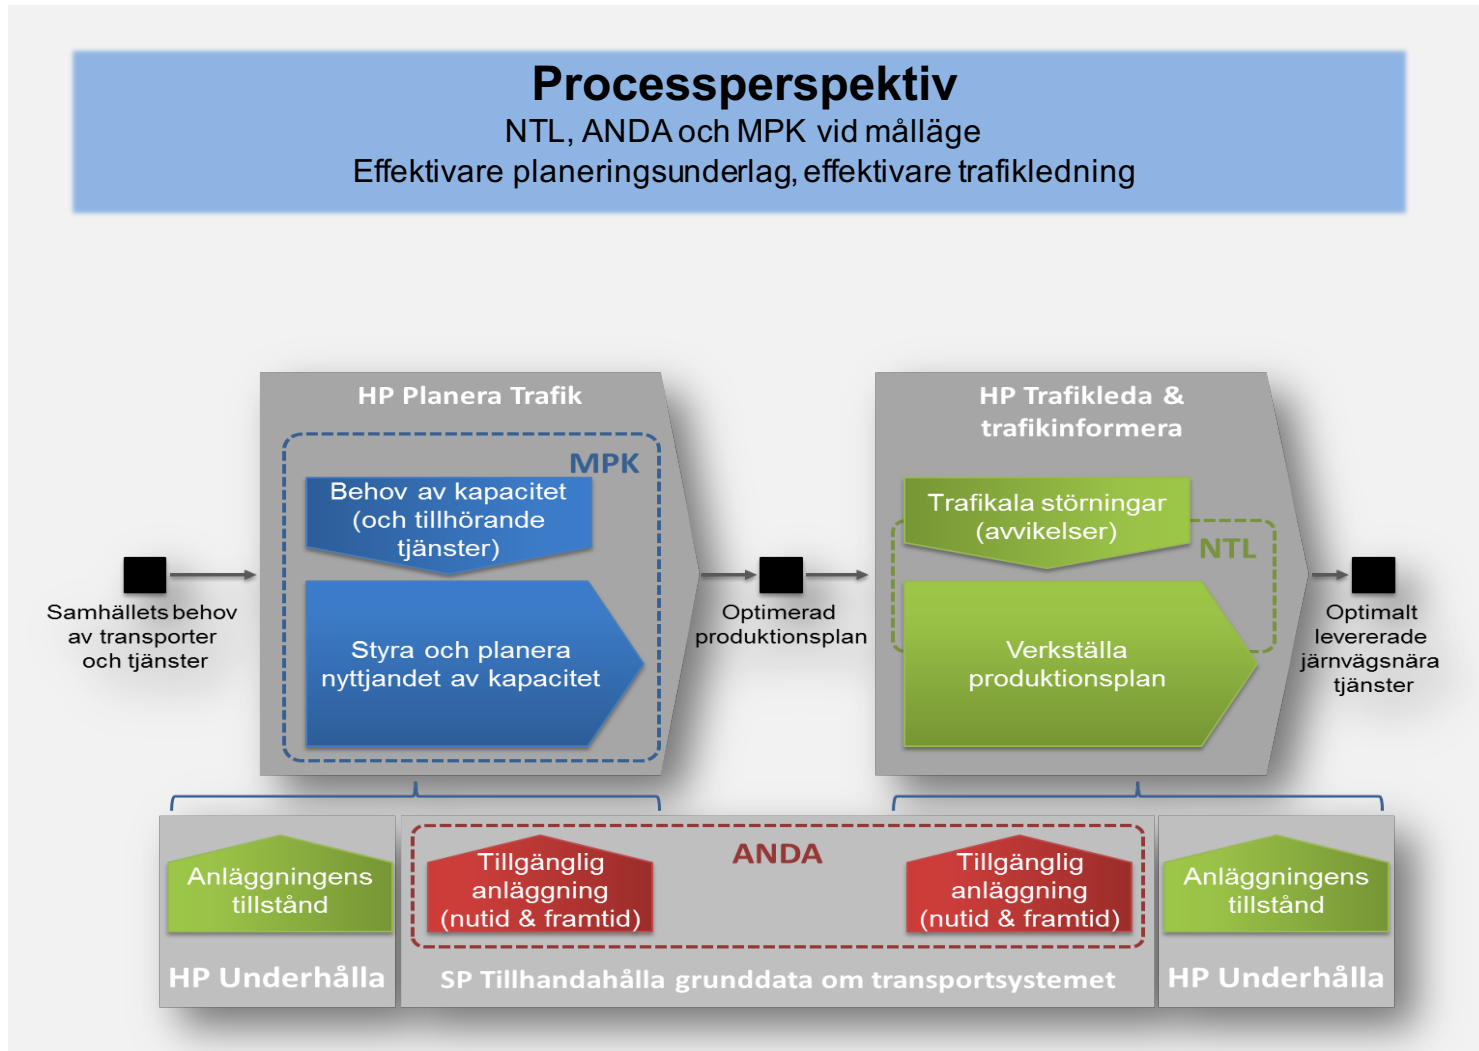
Processperspektiv
NTL, ANDA och MPK vid målläge
Effektivare planeringsunderlag, effektivare trafikledning

HP Planera Trafik

MPK

Behov av kapacitet (och tillhörande tjänster)

Styra och planera nyttjandet av kapacitet

Samhällets behov av transporter och tjänster

Optimerad produktionsplan

HP Trafikleda & trafikinformera

Trafikala störningar (avvikelser)

NTL

Verkställa produktionsplan

Optimalt levererade järnvägsnära tjänster

Anläggningens tillstånd

HP Underhålla

ANDA

Tillgänglig anläggning (nutid & framtid)

Tillgänglig anläggning (nutid & framtid)

SP Tillhandahålla grunddata om transportsystemet

Anläggningens tillstånd

HP Underhålla